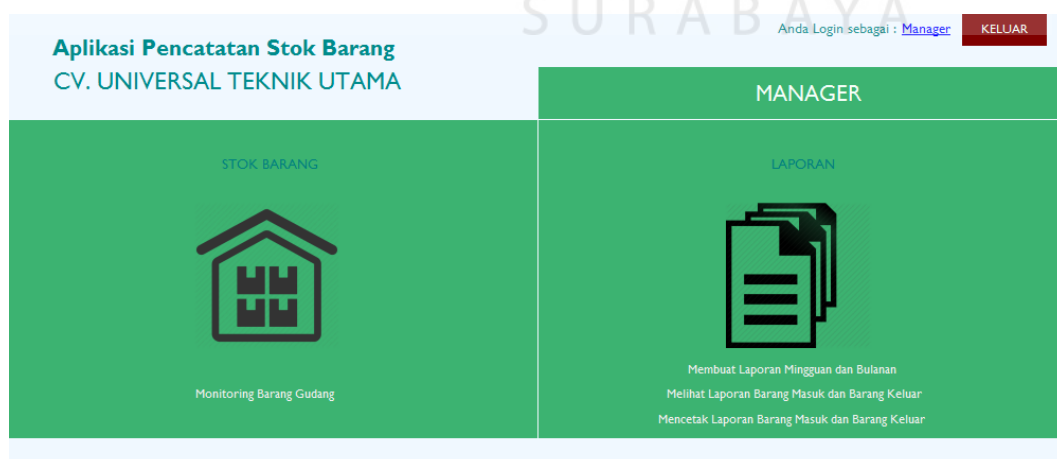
SURABAYA

Aplikasi Pencatatan Stok Barang
CV. UNIVERSAL TEKNIK UTAMA

Anda Login sebagai : Manager KELUAR

MANAGER

STOK BARANG

Monitoring Barang Gudang

LAPORAN

Membuat Laporan Mingguan dan Bulanan
Melihat Laporan Barang Masuk dan Barang Keluar
Mencetak Laporan Barang Masuk dan Barang Keluar